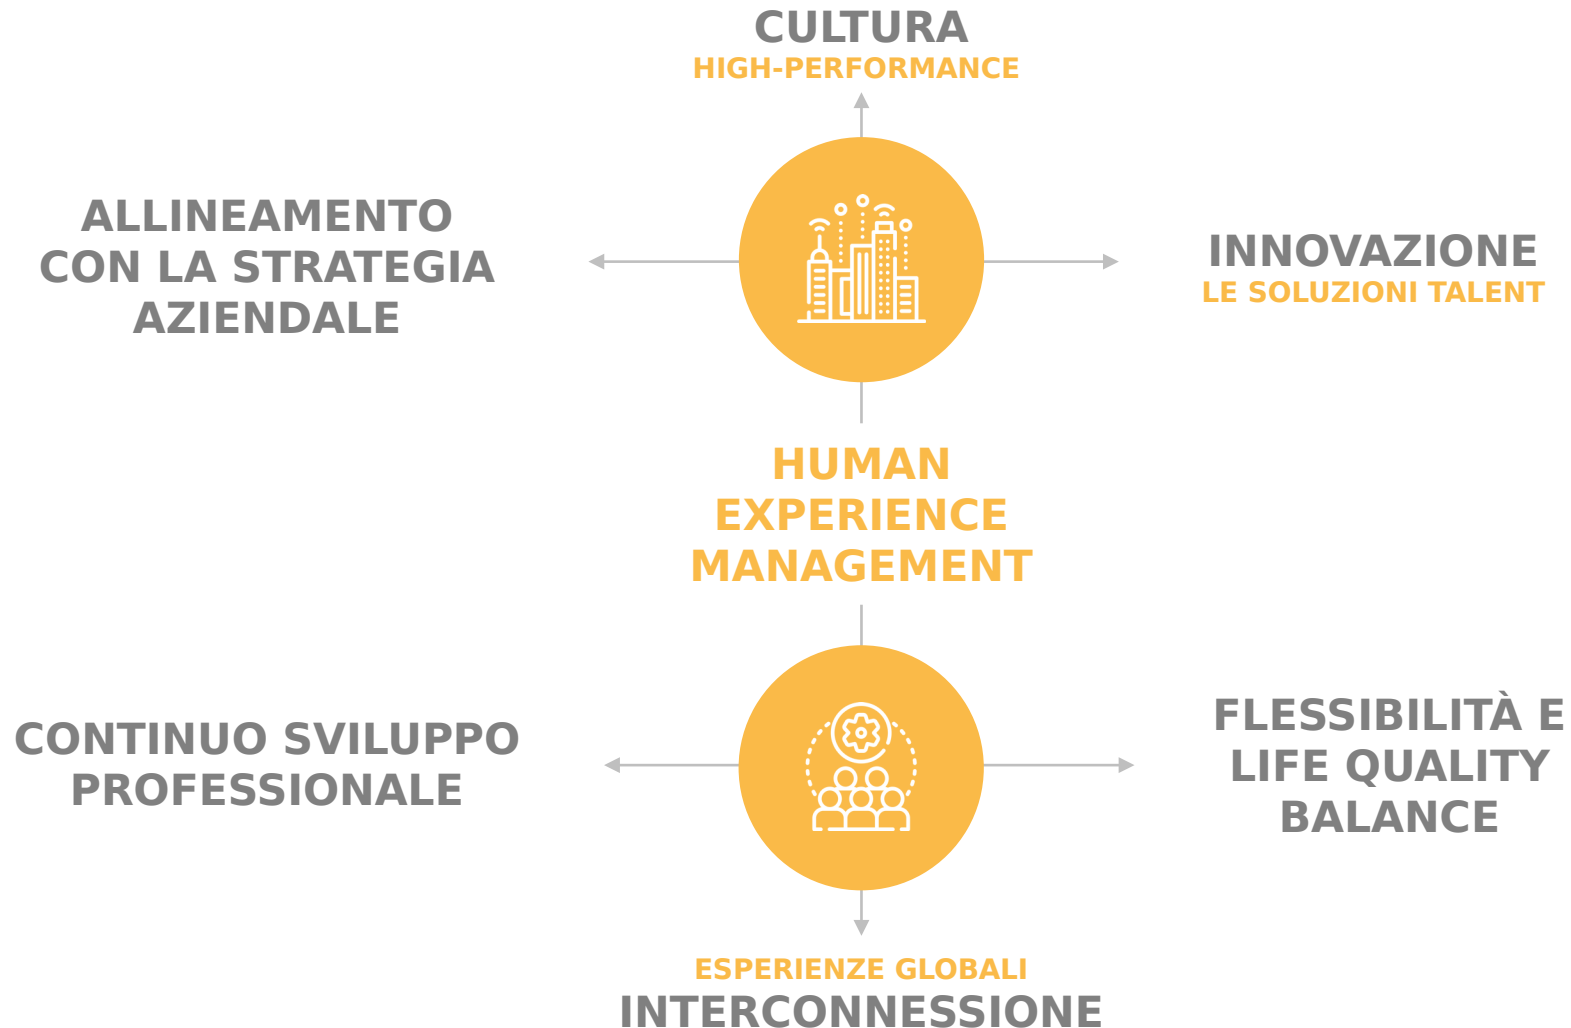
CULTURA
HIGH-PERFORMANCE

ALLINEAMENTO CON LA STRATEGIA AZIENDALE

INNOVAZIONE
LE SOLUZIONI TALENT

HUMAN EXPERIENCE MANAGEMENT

CONTINUO SVILUPPO PROFESSIONALE

FLESSIBILITÀ E LIFE QUALITY BALANCE

ESPERIENZE GLOBALI
INTERCONNESSIONE